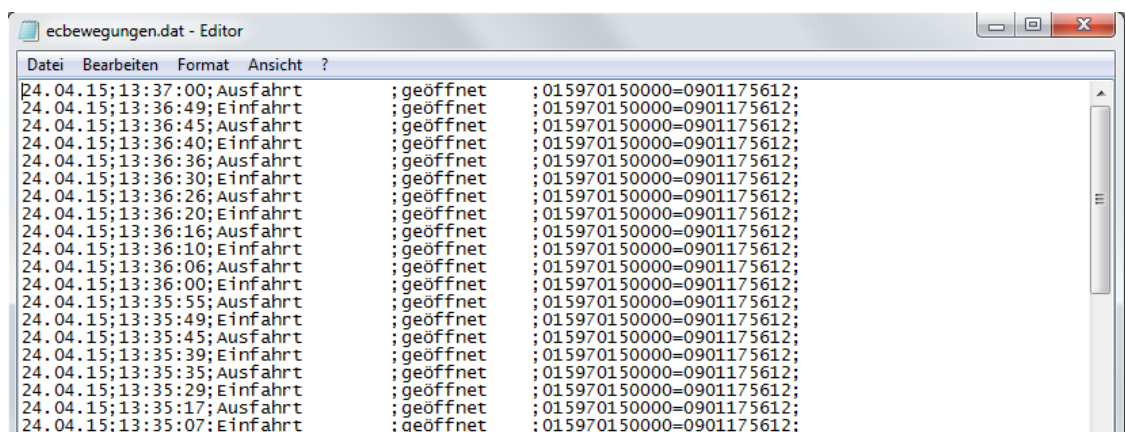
ecbewegungen.dat - Editor

Datei Bearbeiten Format Ansicht ?

24.04.15;13:37:00;Ausfahrt ;geöffnet ;015970150000=0901175612;
24.04.15;13:36:49;Einfahrt ;geöffnet ;015970150000=0901175612;
24.04.15;13:36:45;Ausfahrt ;geöffnet ;015970150000=0901175612;
24.04.15;13:36:40;Einfahrt ;geöffnet ;015970150000=0901175612;
24.04.15;13:36:36;Ausfahrt ;geöffnet ;015970150000=0901175612;
24.04.15;13:36:30;Einfahrt ;geöffnet ;015970150000=0901175612;
24.04.15;13:36:26;Ausfahrt ;geöffnet ;015970150000=0901175612;
24.04.15;13:36:20;Einfahrt ;geöffnet ;015970150000=0901175612;
24.04.15;13:36:16;Ausfahrt ;geöffnet ;015970150000=0901175612;
24.04.15;13:36:10;Einfahrt ;geöffnet ;015970150000=0901175612;
24.04.15;13:36:06;Ausfahrt ;geöffnet ;015970150000=0901175612;
24.04.15;13:36:00;Einfahrt ;geöffnet ;015970150000=0901175612;
24.04.15;13:35:55;Ausfahrt ;geöffnet ;015970150000=0901175612;
24.04.15;13:35:49;Einfahrt ;geöffnet ;015970150000=0901175612;
24.04.15;13:35:45;Ausfahrt ;geöffnet ;015970150000=0901175612;
24.04.15;13:35:39;Einfahrt ;geöffnet ;015970150000=0901175612;
24.04.15;13:35:35;Ausfahrt ;geöffnet ;015970150000=0901175612;
24.04.15;13:35:29;Einfahrt ;geöffnet ;015970150000=0901175612;
24.04.15;13:35:17;Ausfahrt ;geöffnet ;015970150000=0901175612;
24.04.15;13:35:07;Einfahrt ;geöffnet ;015970150000=0901175612;